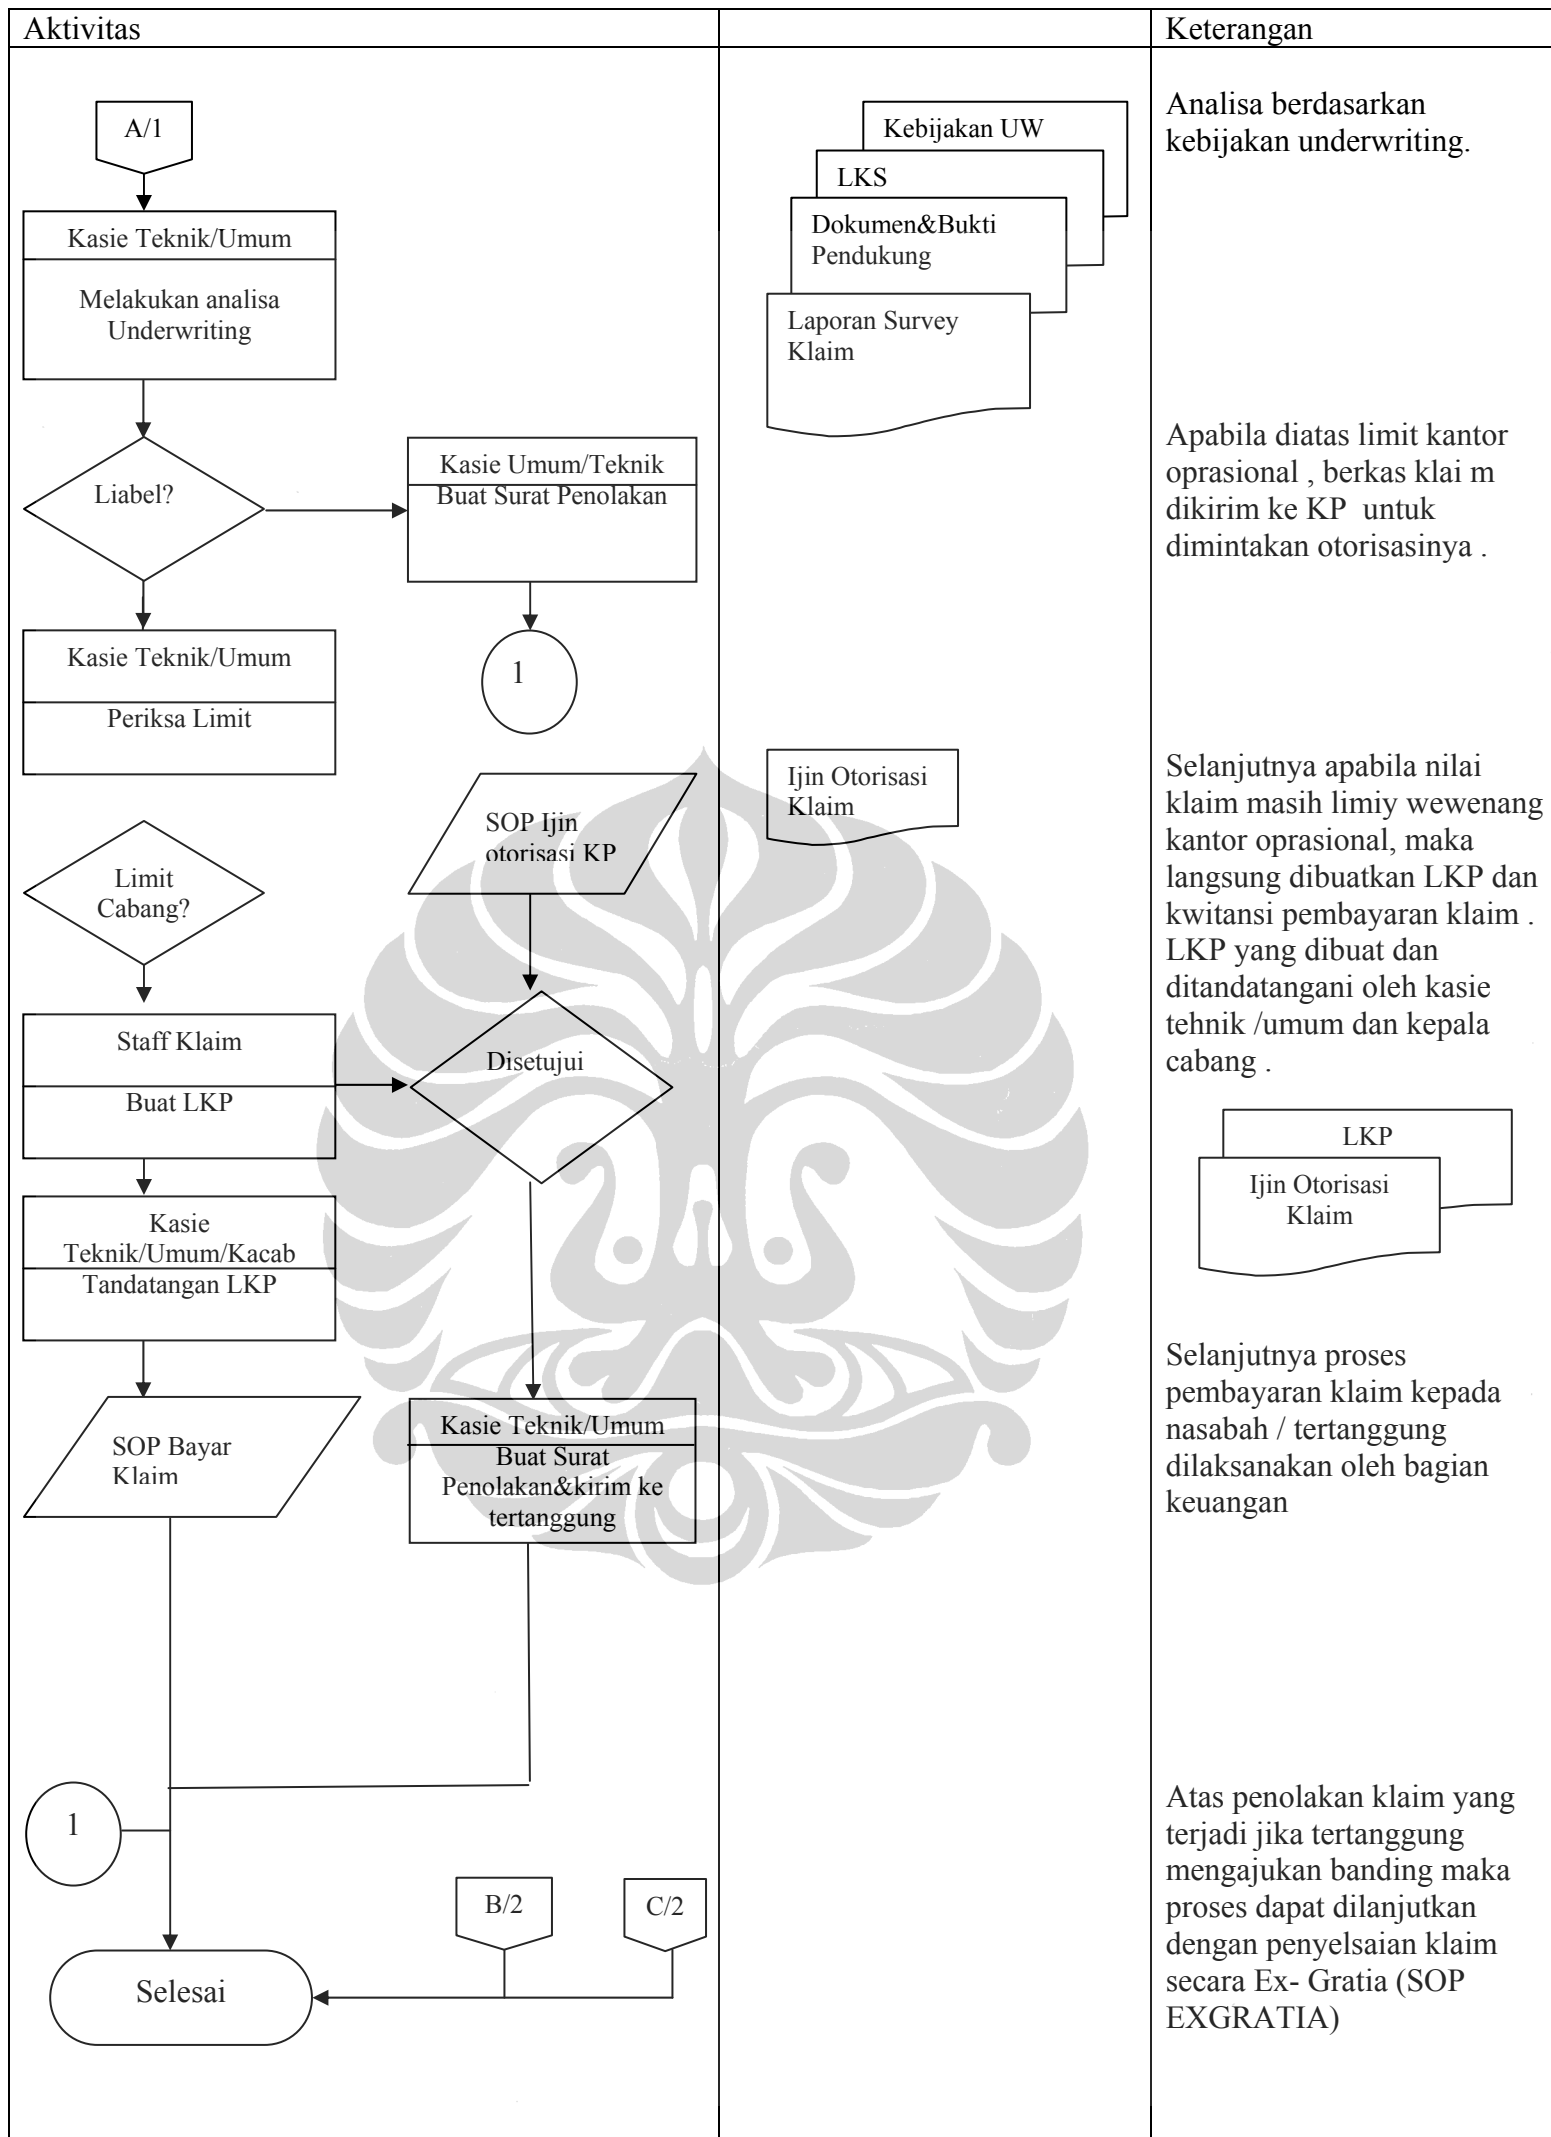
Aktivitas

Keterangan

A/1

Kasie Teknik/Umum

Melakukan analisa Underwriting

Liabel?

Kasie Umum/Teknik
Buat Surat Penolakan

1

Kasie Teknik/Umum

Periksa Limit

Limit Cabang?

SOP Ijin otorisasi KP

Staff Klaim

Buat LKP

Disetujui

Kasie Teknik/Umum/Kacab
Tandatangan LKP

SOP Bayar Klaim

Kasie Teknik/Umum
Buat Surat Penolakan&kirim ke tertanggung

1

B/2

C/2

Selesai

Kebijakan UW

LKS

Dokumen&Bukti Pendukung

Laporan Survey Klaim

Ijin Otorisasi Klaim

Analisa berdasarkan kebijakan underwriting.

Apabila diatas limit kantor oprasional , berkas klai m dikirim ke KP untuk dimintakan otorisasinya .

Selanjutnya apabila nilai klaim masih limiy wewenang kantor oprasional, maka langsung dibuatkan LKP dan kwitansi pembayaran klaim . LKP yang dibuat dan ditandatangani oleh kasie tehnik /umum dan kepala cabang .

LKP

Ijin Otorisasi Klaim

Selanjutnya proses pembayaran klaim kepada nasabah / tertanggung dilaksanakan oleh bagian keuangan

Atas penolakan klaim yang terjadi jika tertanggung mengajukan banding maka proses dapat dilanjutkan dengan penyelsaian klaim secara Ex- Gratia (SOP EXGRATIA)